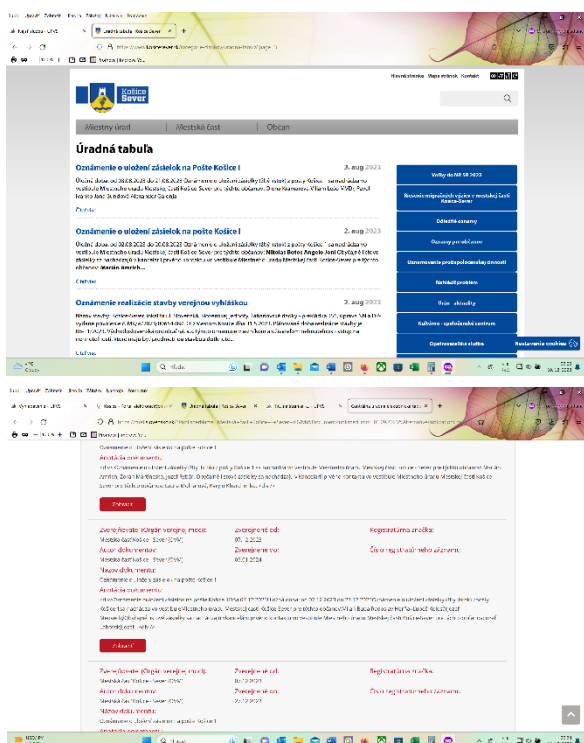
Úradná tabuľa

Hlavná stránka  Mapa stránok  Kontakt

Košice Sever

Miestny úrad  Mestská časť  Občan

Oznámenie o uložení zásielok na Pošte Košice 1
3. aug 2023

Úradne uložené zásielky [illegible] Ďuricová, Martin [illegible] Šimková, Alexander Sz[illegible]

Čítať viac

Oznámenie o uložení zásielok na pošte Košice 1
3. aug 2023

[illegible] Nikolas Botos, Angela Jani, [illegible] Marián Amrich...

Čítať viac

Oznámenie realizácie stavby verejnou vyhláškou
2. aug 2023

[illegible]

Čítať viac

Voľby do NR SR 2023
Sčítanie miestnych vtáčikov v mestskej časti Košice-Sever
Odberné oznamy
Oznamy pre občanov
Oznamovanie protispoločenskej činnosti
Nahlásiť problém
Úrad - aktuality
Kultúrno - spoločenské centrum
Opatrovateľská služba
Nastavenie cookies

Zverejňovateľ (Orgán verejnej moci):
Mestská časť Košice - Sever (OVM)
Zverejnené od:
07.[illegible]2023
Registratúrna značka:
Autor dokumentu:
Mestská časť Košice - Sever (OVM)
Zverejnené do:
07.08.2023
Číslo registratúrneho záznamu:
Názov dokumentu:
Oznámenie o uložení zásielok na pošte Košice 1
Anotácia dokumentu:
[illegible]
Zobraziť

Zverejňovateľ (Orgán verejnej moci):
Mestská časť Košice - Sever (OVM)
Zverejnené od:
Registratúrna značka:
Autor dokumentu:
Mestská časť Košice - Sever (OVM)
Zverejnené do:
Číslo registratúrneho záznamu:
Názov dokumentu:
Oznámenie o uložení zásielok na pošte Košice 1
Anotácia dokumentu: